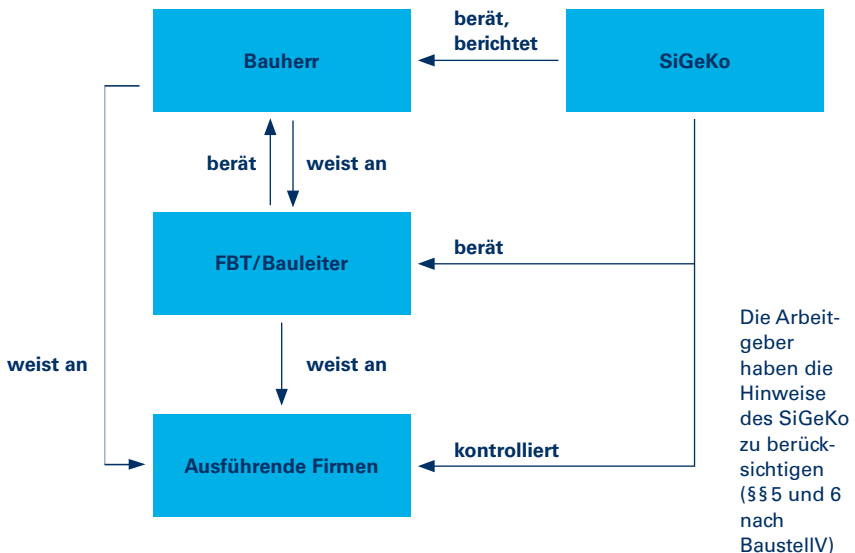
berät, berichtet

Bauherr

SiGeKo

berät

weist an

FBT/Bauleiter

berät

weist an

weist an

Die Arbeitgeber haben die Hinweise des SiGeKo zu berücksichtigen (§§ 5 und 6 nach BaustellV)

Ausführende Firmen

kontrolliert